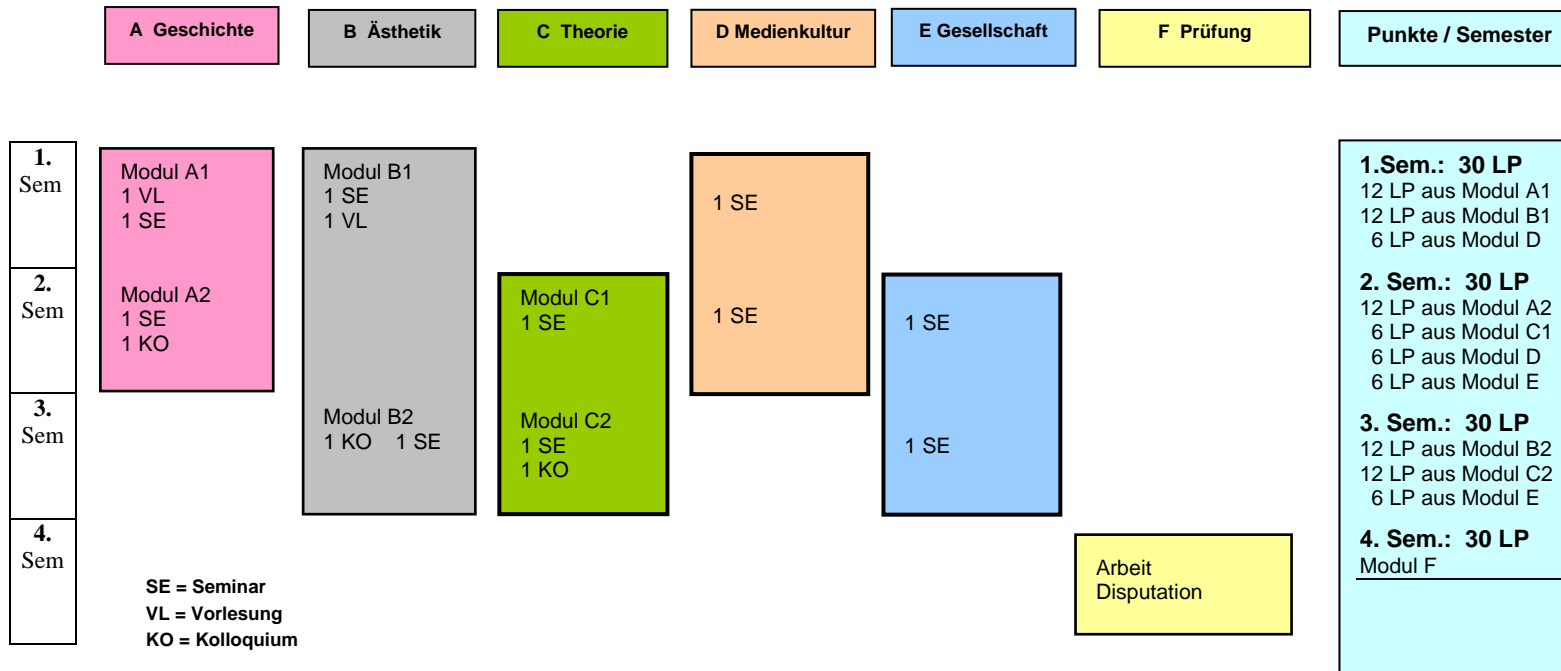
A Geschichte

B Ästhetik

C Theorie

D Medienkultur

E Gesellschaft

F Prüfung

Punkte / Semester

1. Sem

2. Sem

3. Sem

4. Sem

Modul A1
1 VL
1 SE

Modul A2
1 SE
1 KO

Modul B1
1 SE
1 VL

Modul B2
1 KO 1 SE

Modul C1
1 SE

Modul C2
1 SE
1 KO

1 SE

1 SE

1 SE

1 SE

Arbeit
Disputation

1.Sem.: 30 LP
12 LP aus Modul A1
12 LP aus Modul B1
6 LP aus Modul D

2. Sem.: 30 LP
12 LP aus Modul A2
6 LP aus Modul C1
6 LP aus Modul D
6 LP aus Modul E

3. Sem.: 30 LP
12 LP aus Modul B2
12 LP aus Modul C2
6 LP aus Modul E

4. Sem.: 30 LP
Modul F

SE = Seminar
VL = Vorlesung
KO = Kolloquium